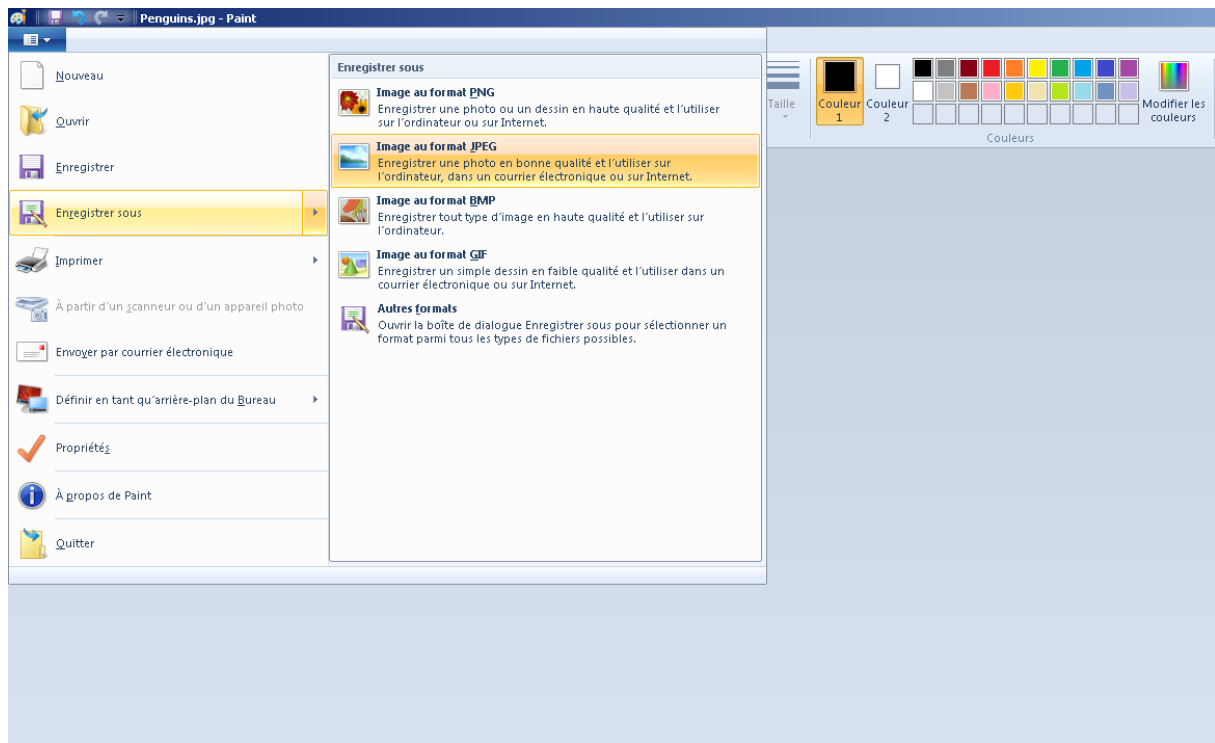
Penguins.jpg - Paint

Nouveau

Ouvrir

Enregistrer

Enregistrer sous

Imprimer

À partir d'un scanneur ou d'un appareil photo

Envoyer par courrier électronique

Définir en tant qu'arrière-plan du Bureau

Propriétés

À propos de Paint

Quitter

Enregistrer sous

Image au format PNG
Enregistrer une photo ou un dessin en haute qualité et l'utiliser sur l'ordinateur ou sur Internet.

Image au format JPEG
Enregistrer une photo en bonne qualité et l'utiliser sur l'ordinateur, dans un courrier électronique ou sur Internet.

Image au format BMP
Enregistrer tout type d'image en haute qualité et l'utiliser sur l'ordinateur.

Image au format GIF
Enregistrer un simple dessin en faible qualité et l'utiliser dans un courrier électronique ou sur Internet.

Autres formats
Ouvrir la boîte de dialogue Enregistrer sous pour sélectionner un format parmi tous les types de fichiers possibles.

Taille

Couleur 1

Couleur 2

Modifier les couleurs

Couleurs